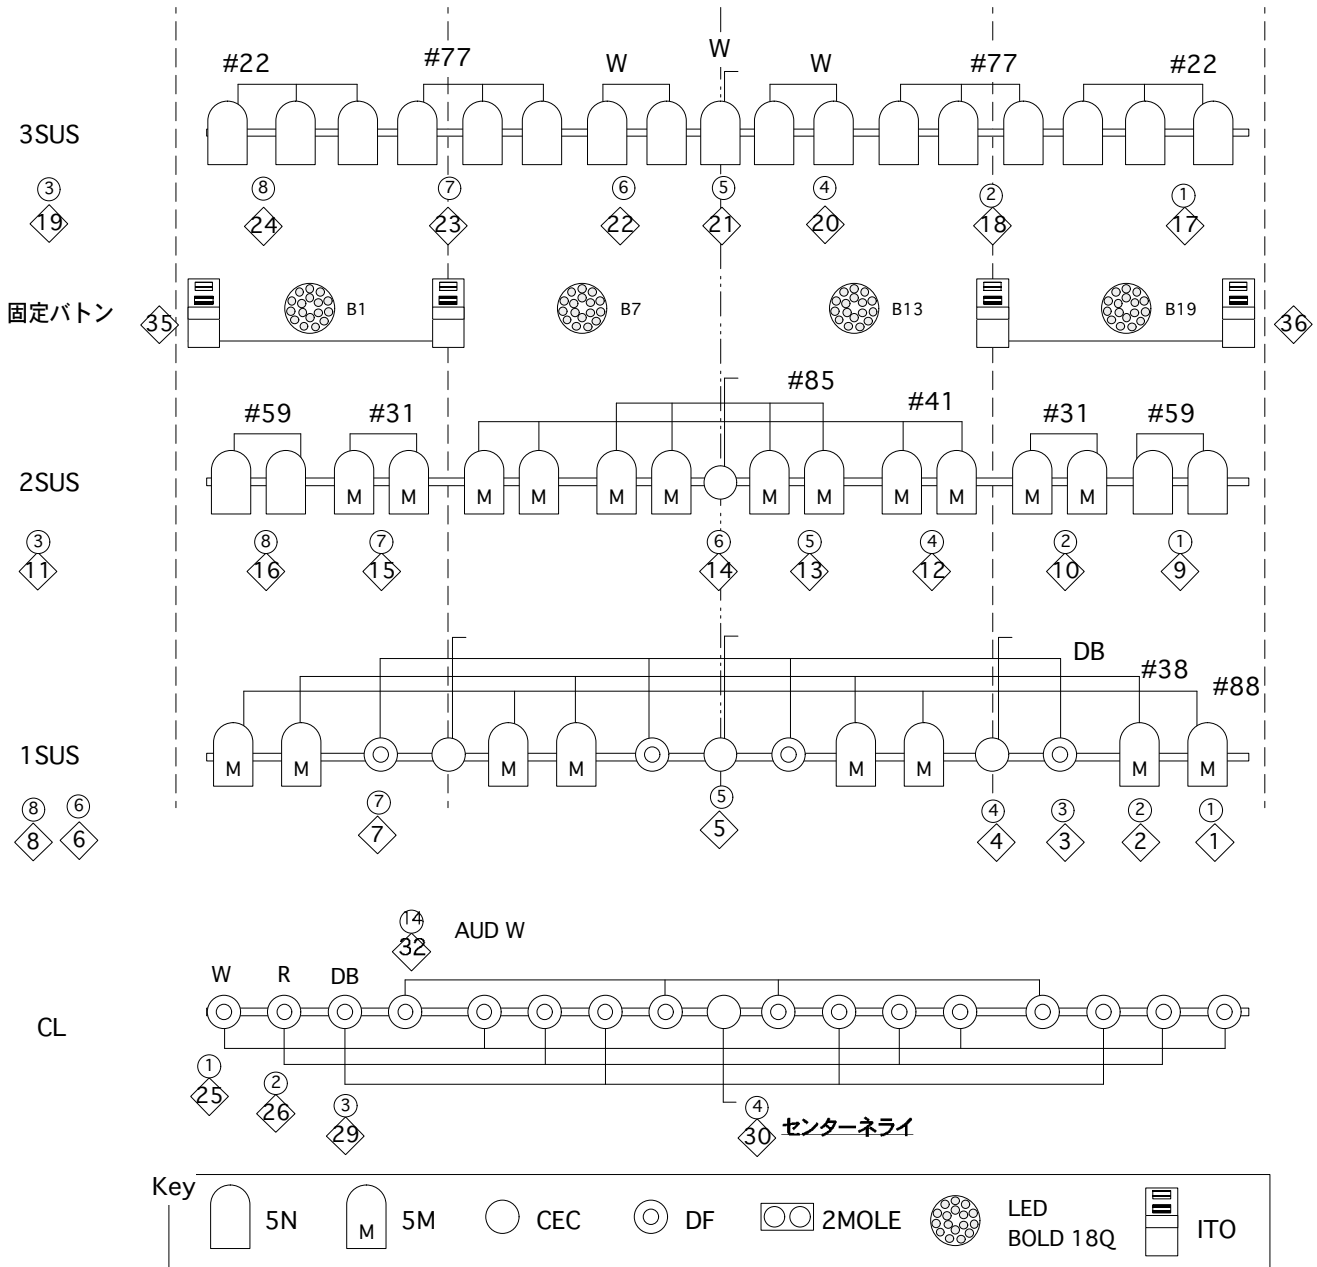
W
#22 #77 W W #77 #22

3SUS

③ 19
⑧ 24
⑦ 23
⑥ 22
⑤ 21
④ 20
② 18
① 17

固定バトン
35
B1
B7
B13
B19
36

#85
#59 #31 #41 #31 #59

2SUS
M M M M M M M M M M M M

③ 11
⑧ 16
⑦ 15
⑥ 14
⑤ 13
④ 12
② 10
① 9

DB
#38
#88

1SUS
M M M M M M M M

⑧ 8
⑥ 6
⑦ 7
⑤ 5
④ 4
③ 3
② 2
① 1

⑭ 32 AUD W

W R DB

CL

① 25
② 26
③ 29
④ 30 センターネライ

Key
5N
M 5M
CEC
DF
2MOLE
LED BOLD 18Q
ITO